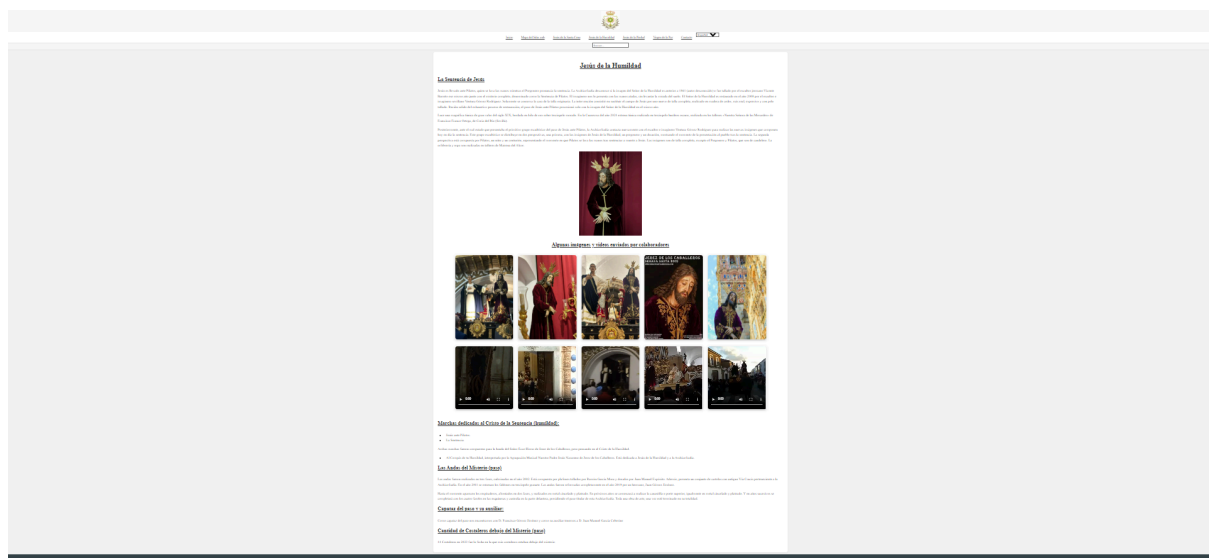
Jesús de la Humildad

La Sentencia de Jesús

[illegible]

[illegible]

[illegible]

Algunas imágenes y videos enviados por colaboradores

JESÚS DE LOS CABALLEROS

Marchas dedicadas al Cristo de la Sentencia (humildad)

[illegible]

Los Ángeles del Misterio (paso)

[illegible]

Capataz del paso y su auxiliar:

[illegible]

Cuadrilla de Costaleros debajo del Misterio (paso)

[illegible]